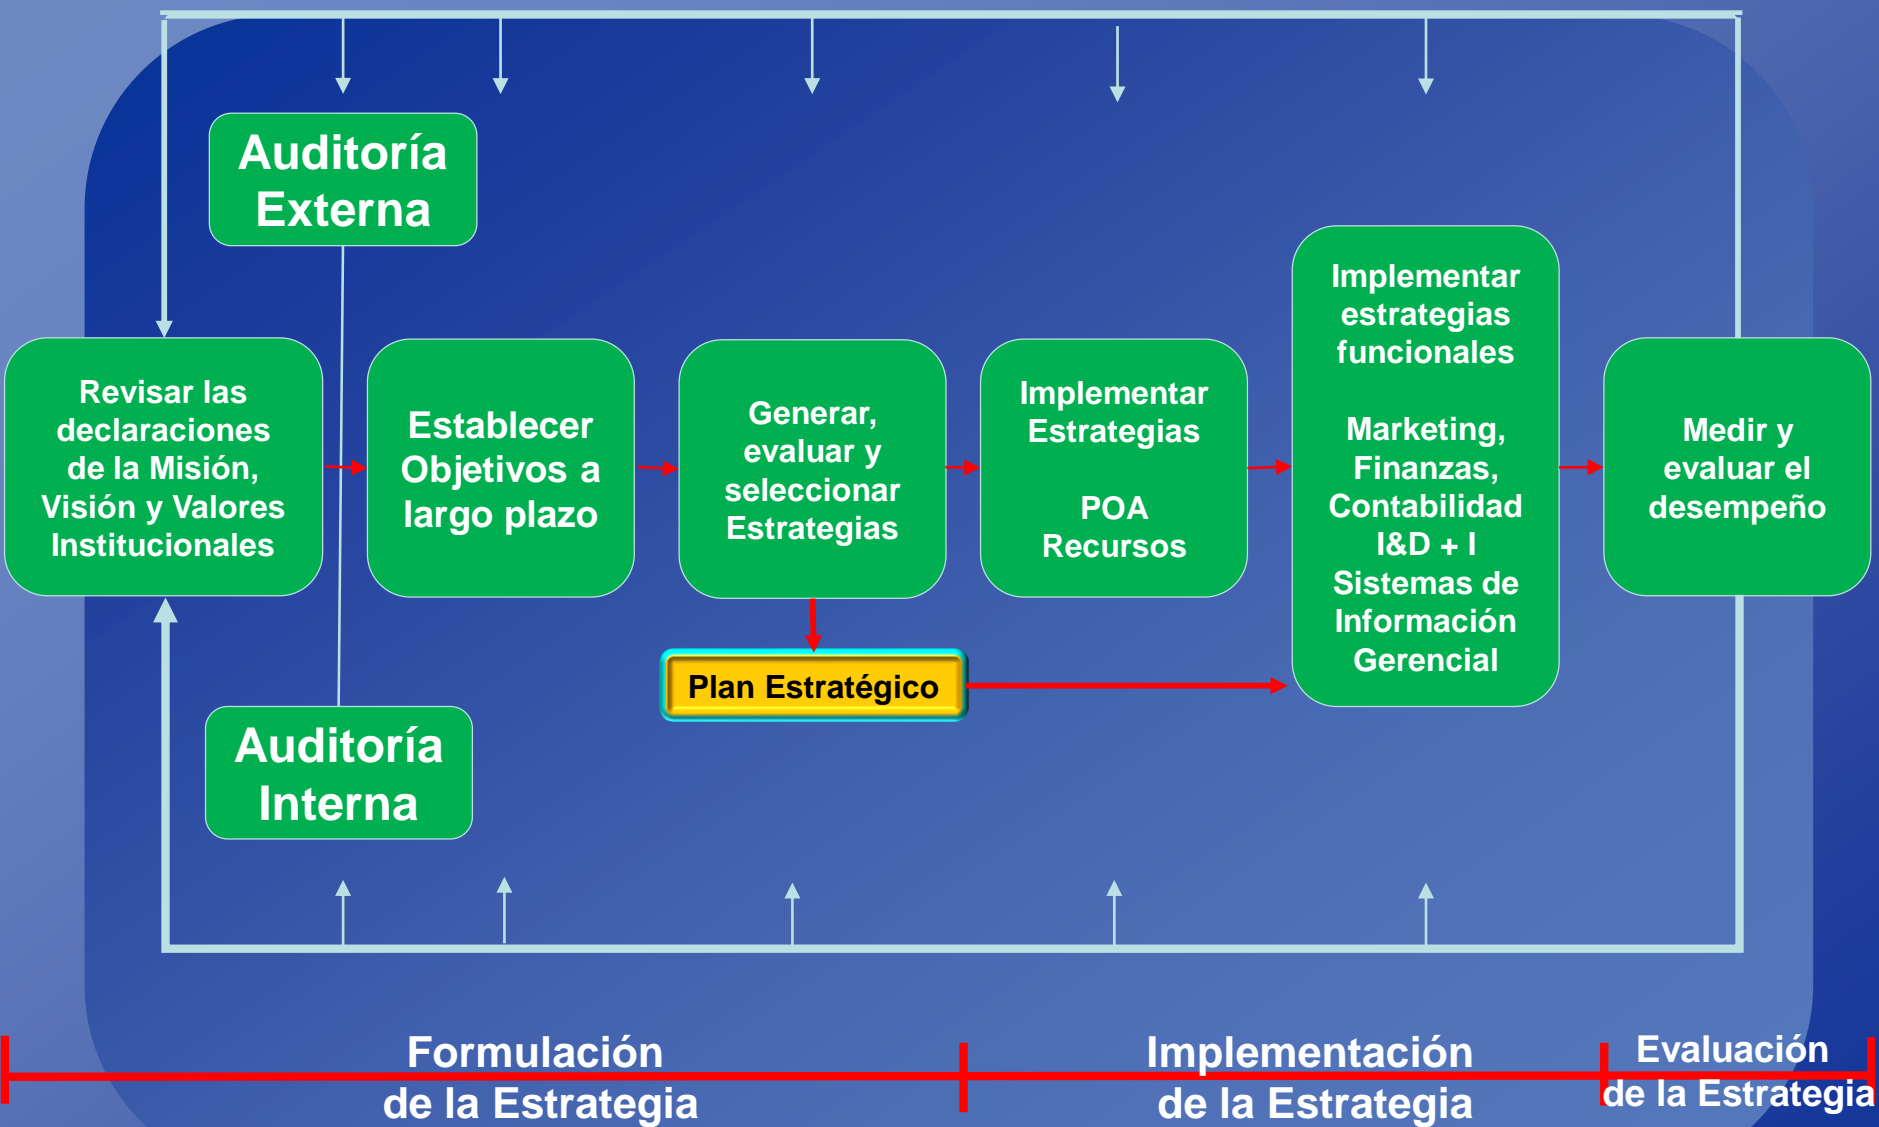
Auditoría Externa

Revisar las declaraciones de la Misión, Visión y Valores Institucionales

Establecer Objetivos a largo plazo

Generar, evaluar y seleccionar Estrategias

Implementar Estrategias

POA Recursos

Implementar estrategias funcionales

Marketing, Finanzas, Contabilidad I&D + I Sistemas de Información Gerencial

Medir y evaluar el desempeño

Plan Estratégico

Auditoría Interna

Formulación de la Estrategia

Implementación de la Estrategia

Evaluación de la Estrategia